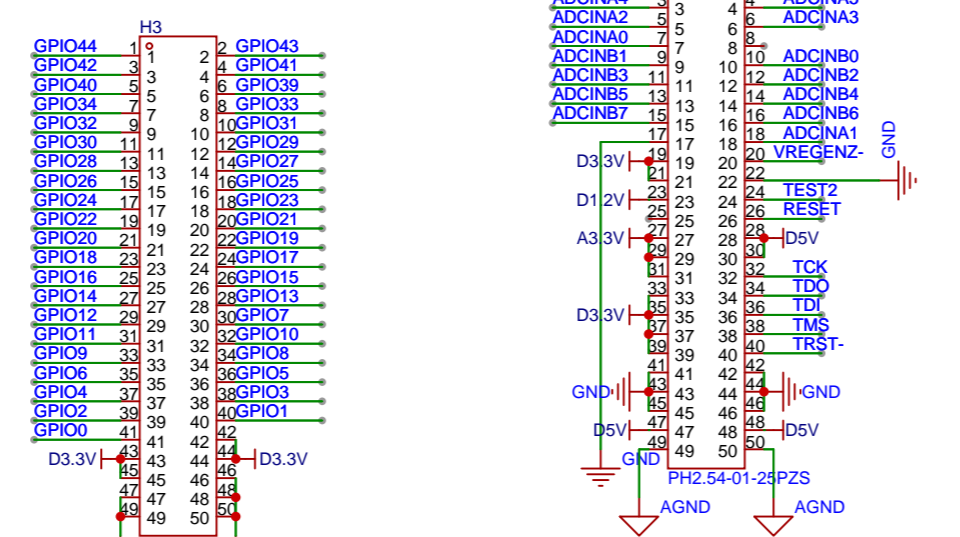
H3

| | | | | | |
|---|---|---|---|---|---|
| GPIO44 | 1 | 1 | 2 | 2 | GPIO43 |
| GPIO42 | 3 | 3 | 4 | 4 | GPIO41 |
| GPIO40 | 5 | 5 | 6 | 6 | GPIO39 |
| GPIO34 | 7 | 7 | 8 | 8 | GPIO33 |
| GPIO32 | 9 | 9 | 10 | 10 | GPIO31 |
| GPIO30 | 11 | 11 | 12 | 12 | GPIO29 |
| GPIO28 | 13 | 13 | 14 | 14 | GPIO27 |
| GPIO26 | 15 | 15 | 16 | 16 | GPIO25 |
| GPIO24 | 17 | 17 | 18 | 18 | GPIO23 |
| GPIO22 | 19 | 19 | 20 | 20 | GPIO21 |
| GPIO20 | 21 | 21 | 22 | 22 | GPIO19 |
| GPIO18 | 23 | 23 | 24 | 24 | GPIO17 |
| GPIO16 | 25 | 25 | 26 | 26 | GPIO15 |
| GPIO14 | 27 | 27 | 28 | 28 | GPIO13 |
| GPIO12 | 29 | 29 | 30 | 30 | GPIO7 |
| GPIO11 | 31 | 31 | 32 | 32 | GPIO10 |
| GPIO9 | 33 | 33 | 34 | 34 | GPIO8 |
| GPIO6 | 35 | 35 | 36 | 36 | GPIO5 |
| GPIO4 | 37 | 37 | 38 | 38 | GPIO3 |
| GPIO2 | 39 | 39 | 40 | 40 | GPIO1 |
| GPIO0 | 41 | 41 | 42 | 42 | |
| D3.3V | 43 | 43 | 44 | 44 | D3.3V |
| | 45 | 45 | 46 | 46 | |
| | 47 | 47 | 48 | 48 | |
| | 49 | 49 | 50 | 50 | |

| | | | | | |
|---|---|---|---|---|---|
| ADCINA4 | 3 | 3 | 4 | 4 | ADCINA5 |
| ADCINA2 | 5 | 5 | 6 | 6 | ADCINA3 |
| ADCINA0 | 7 | 7 | 8 | 8 | |
| ADCINB1 | 9 | 9 | 10 | 10 | ADCINB0 |
| ADCINB3 | 11 | 11 | 12 | 12 | ADCINB2 |
| ADCINB5 | 13 | 13 | 14 | 14 | ADCINB4 |
| ADCINB7 | 15 | 15 | 16 | 16 | ADCINB6 |
| | 17 | 17 | 18 | 18 | ADCINA1 |
| D3.3V | 19 | 19 | 20 | 20 | VREGENZ- |
| | 21 | 21 | 22 | 22 | |
| D1.2V | 23 | 23 | 24 | 24 | TEST2 |
| | 25 | 25 | 26 | 26 | RESET |
| A3.3V | 27 | 27 | 28 | 28 | D5V |
| | 29 | 29 | 30 | 30 | |
| | 31 | 31 | 32 | 32 | TCK |
| | 33 | 33 | 34 | 34 | TDO |
| D3.3V | 35 | 35 | 36 | 36 | TDI |
| | 37 | 37 | 38 | 38 | TMS |
| | 39 | 39 | 40 | 40 | TRST- |
| | 41 | 41 | 42 | 42 | |
| GND | 43 | 43 | 44 | 44 | GND |
| | 45 | 45 | 46 | 46 | |
| D5V | 47 | 47 | 48 | 48 | D5V |
| | 49 | 49 | 50 | 50 | |

GND
GND
PH2.54-01-25PZS
AGND
AGND